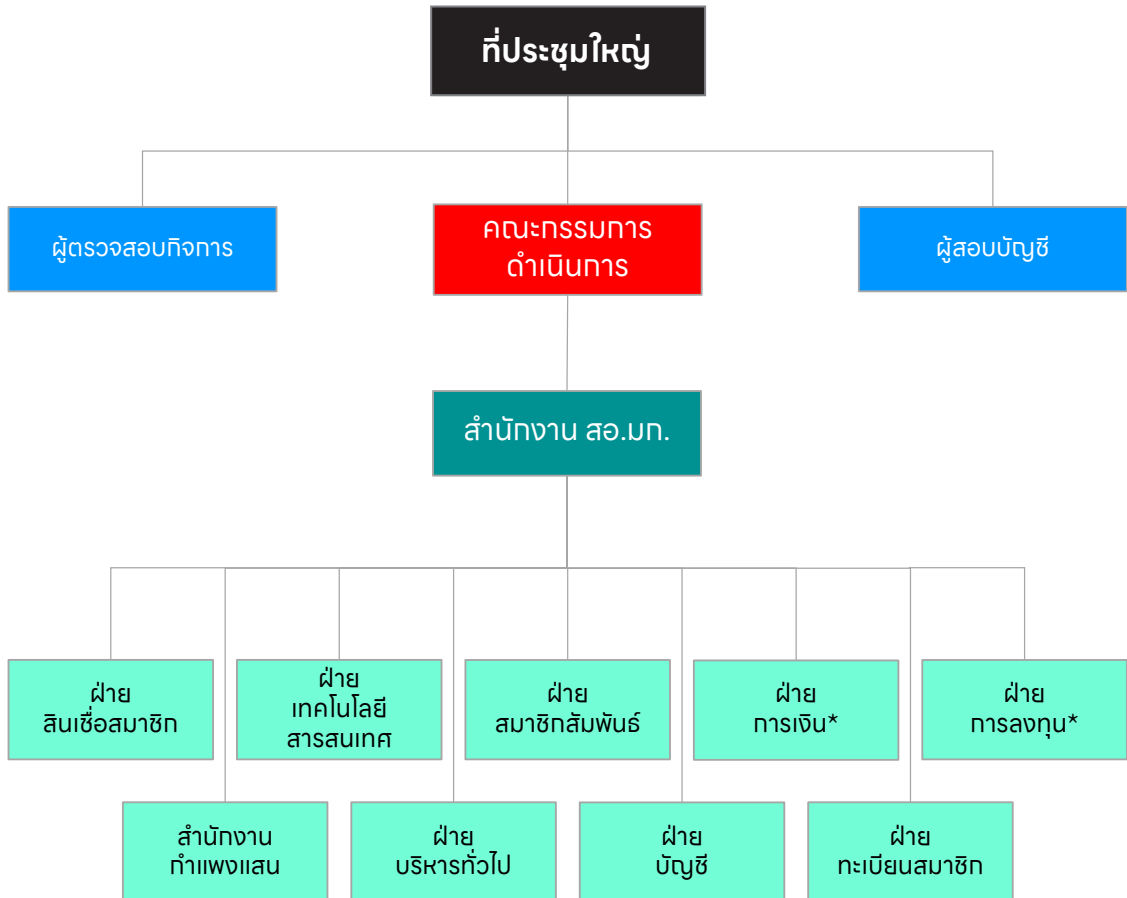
ที่ประชุมใหญ่

ผู้ตรวจสอบกิจการ

คณะกรรมการ
ดำเนินการ

ผู้สอบบัญชี

สำนักงาน สอ.มก.

ฝ่าย
สินเชื่อสมาชิก

ฝ่าย
เทคโนโลยี
สารสนเทศ

ฝ่าย
สมาชิกสัมพันธ์

ฝ่าย
การเงิน*

ฝ่าย
การลงทุน*

สำนักงาน
กำแพงแสน

ฝ่าย
บริหารทั่วไป

ฝ่าย
บัญชี

ฝ่าย
ทะเบียนสมาชิก